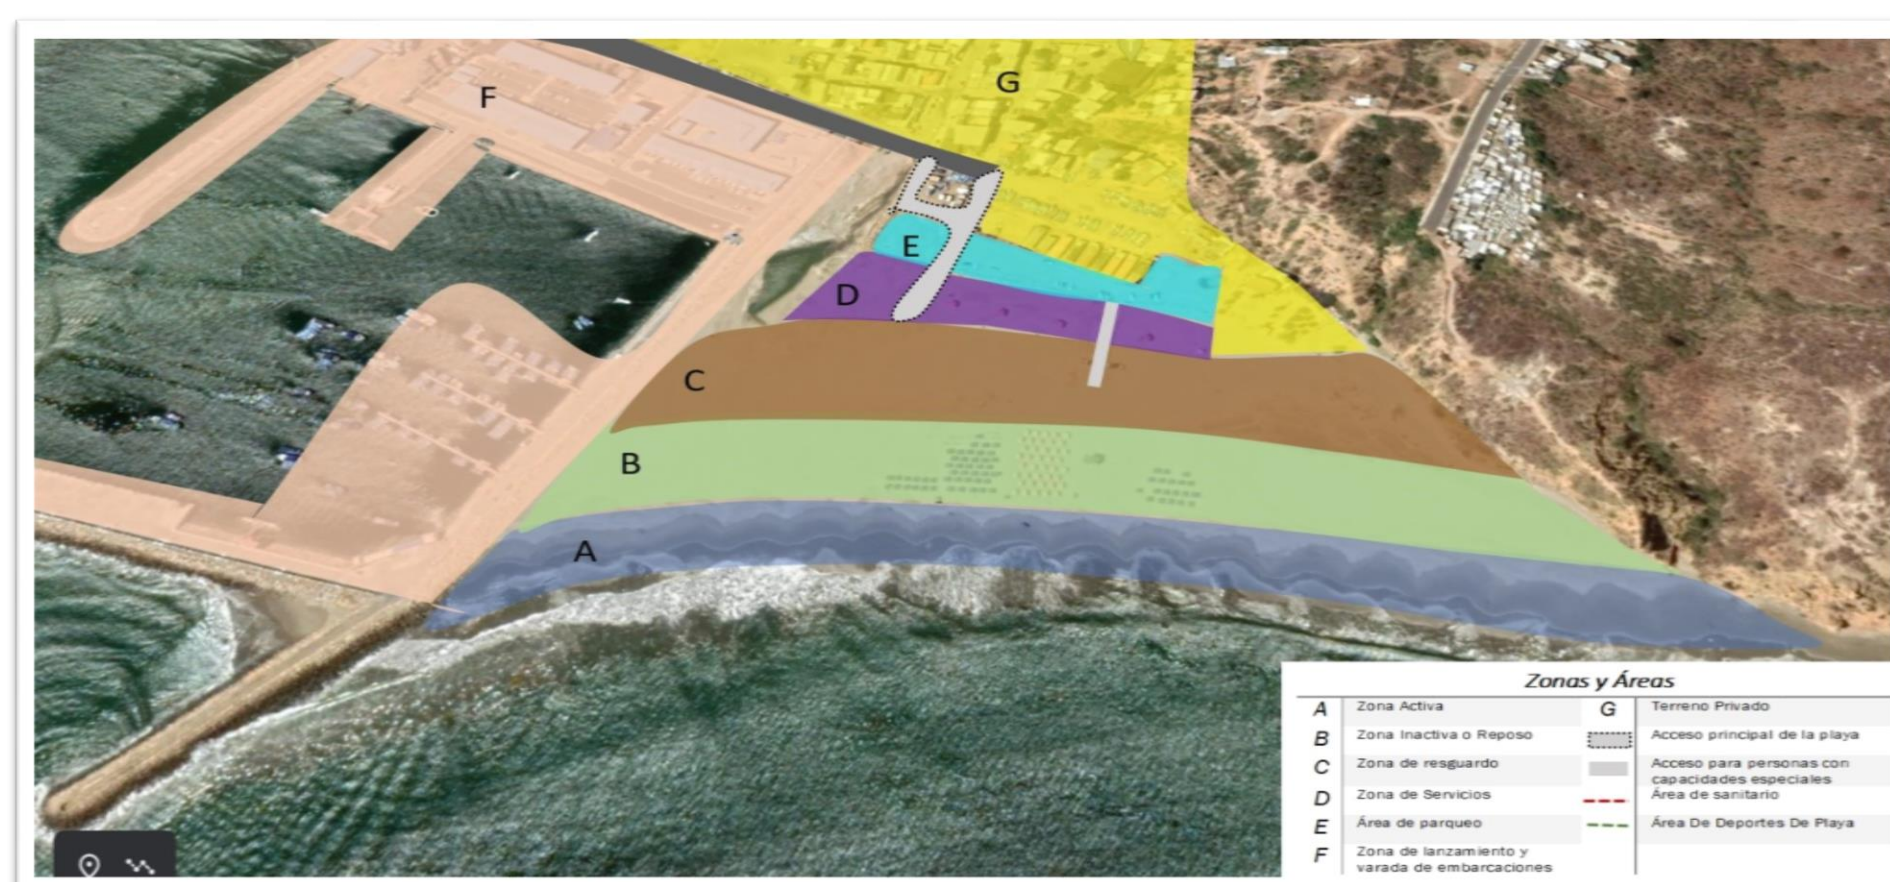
F

G

E

D

C

B

A

Zonas y Áreas

| | | | |
|---|---|---|---|
| A | Zona Activa | G | Terreno Privado |
| B | Zona Inactiva o Reposo | | Acceso principal de la playa |
| C | Zona de resguardo | | Acceso para personas con capacidades especiales |
| D | Zona de Servicios | | Área de sanitario |
| E | Área de parqueo | | Área De Deportes De Playa |
| F | Zona de lanzamiento y varada de embarcaciones | | |